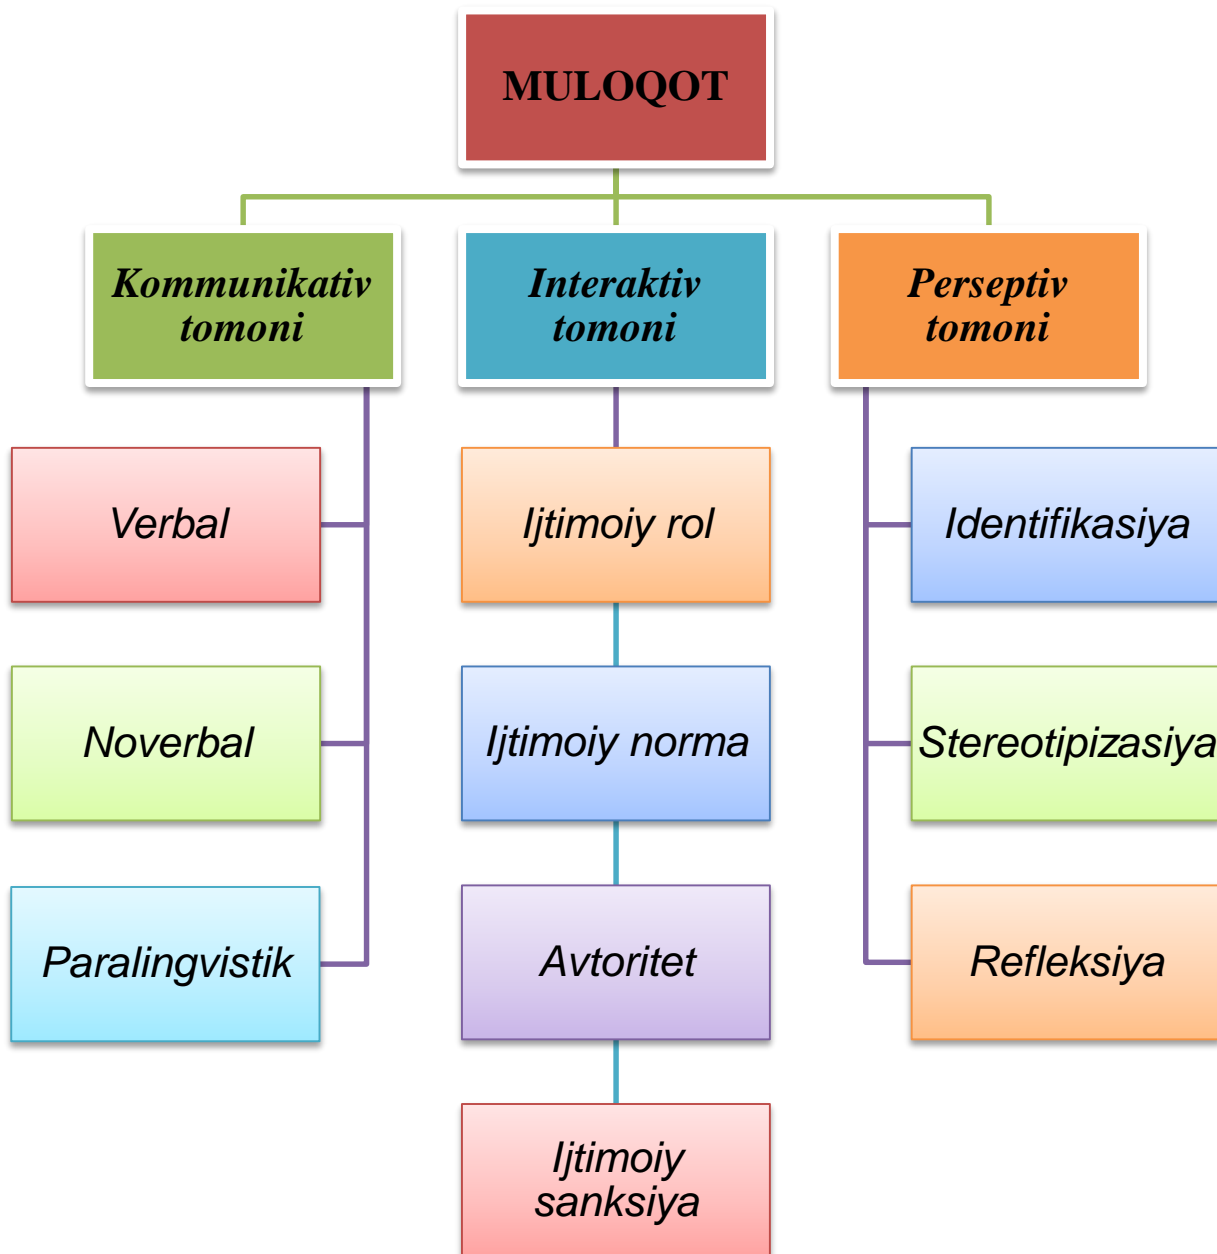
MULOQOT

Kommunikativ tomoni

Interaktiv tomoni

Perseptiv tomoni

Verbal

Noverbal

Paralingvistik

Ijtimoiy rol

Ijtimoiy norma

Avtoritet

Ijtimoiy sanksiya

Identifikasiya

Stereotipizasiya

Refleksiya